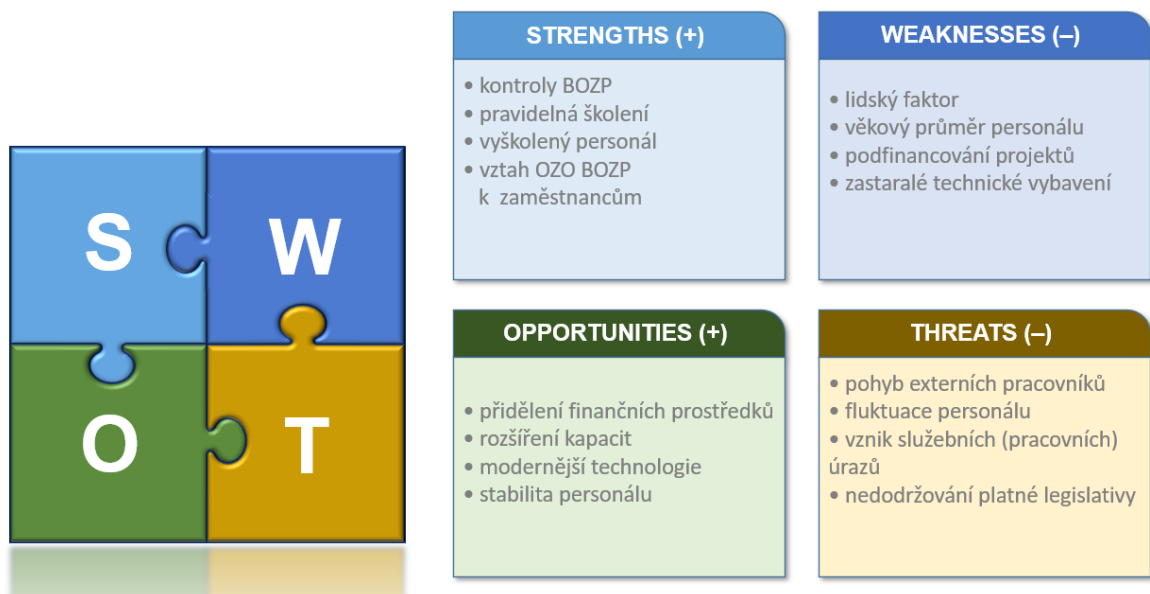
S
W
O
T

STRENGTHS (+)

• kontroly BOZP
• pravidelná školení
• vyškolený personál
• vztah OZO BOZP k zaměstnancům

WEAKNESSES (–)

• lidský faktor
• věkový průměr personálu
• podfinancování projektů
• zastaralé technické vybavení

OPPORTUNITIES (+)

• přidělení finančních prostředků
• rozšíření kapacit
• modernější technologie
• stabilita personálu

THREATS (–)

• pohyb externích pracovníků
• fluktuace personálu
• vznik služebních (pracovních) úrazů
• nedodržování platné legislativy